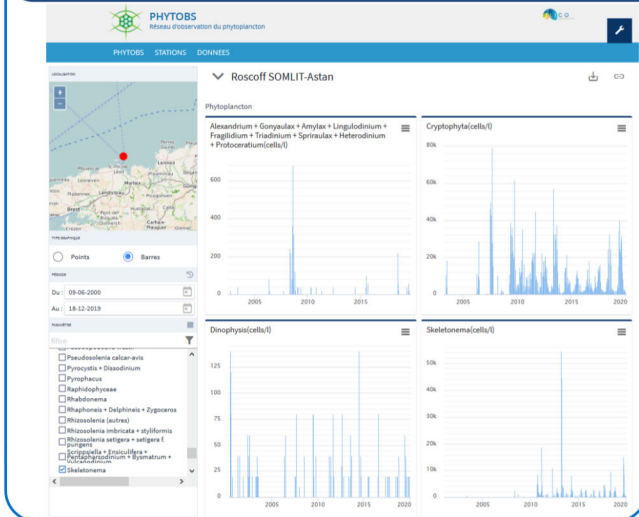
PHYTOBS
Réseau d'observation du phytoplancton

PHYTOBS STATIONS DONNEES

LOCALISATION

Lannion
Morlaix
Brest
Quimper

TYPE GRAPHIQUE
Points
Barres

PERIODE
Du : 09-06-2000
Au : 18-12-2019

TAXON(S)
filtre
Pseudosolenia calcar-avis
Pyrocystis + Dissodinium
Pyrophacus
Raphidophyceae
Rhabdonema
Rhaphoneis + Delphineis + Zygoceros
Rhizosolenia (autres)
Rhizosolenia imbricata + styliformis
Rhizosolenia setigera + setigera f. pungens
Scrippsiella + Ensiculifera + Pentapharsodinium + Bysmatrum + Calciodinellum
Skeletonema

Roscoff SOMLIT-Astan

Phytoplancton

Alexandrium + Gonyaulax + Amylax + Lingulodinium + Fragilidium + Triadinium + Spiriraulax + Heterodinium + Protoceratium(cells/l)
600
400
200
0
2005 2010 2015

Cryptophyta(cells/l)
80k
60k
40k
20k
0
2005 2010 2015 2020

Dinophysis(cells/l)
125
100
75
50
25
0
2005 2010 2015 2020

Skeletonema(cells/l)
50k
40k
30k
20k
10k
0
2005 2010 2015 2020